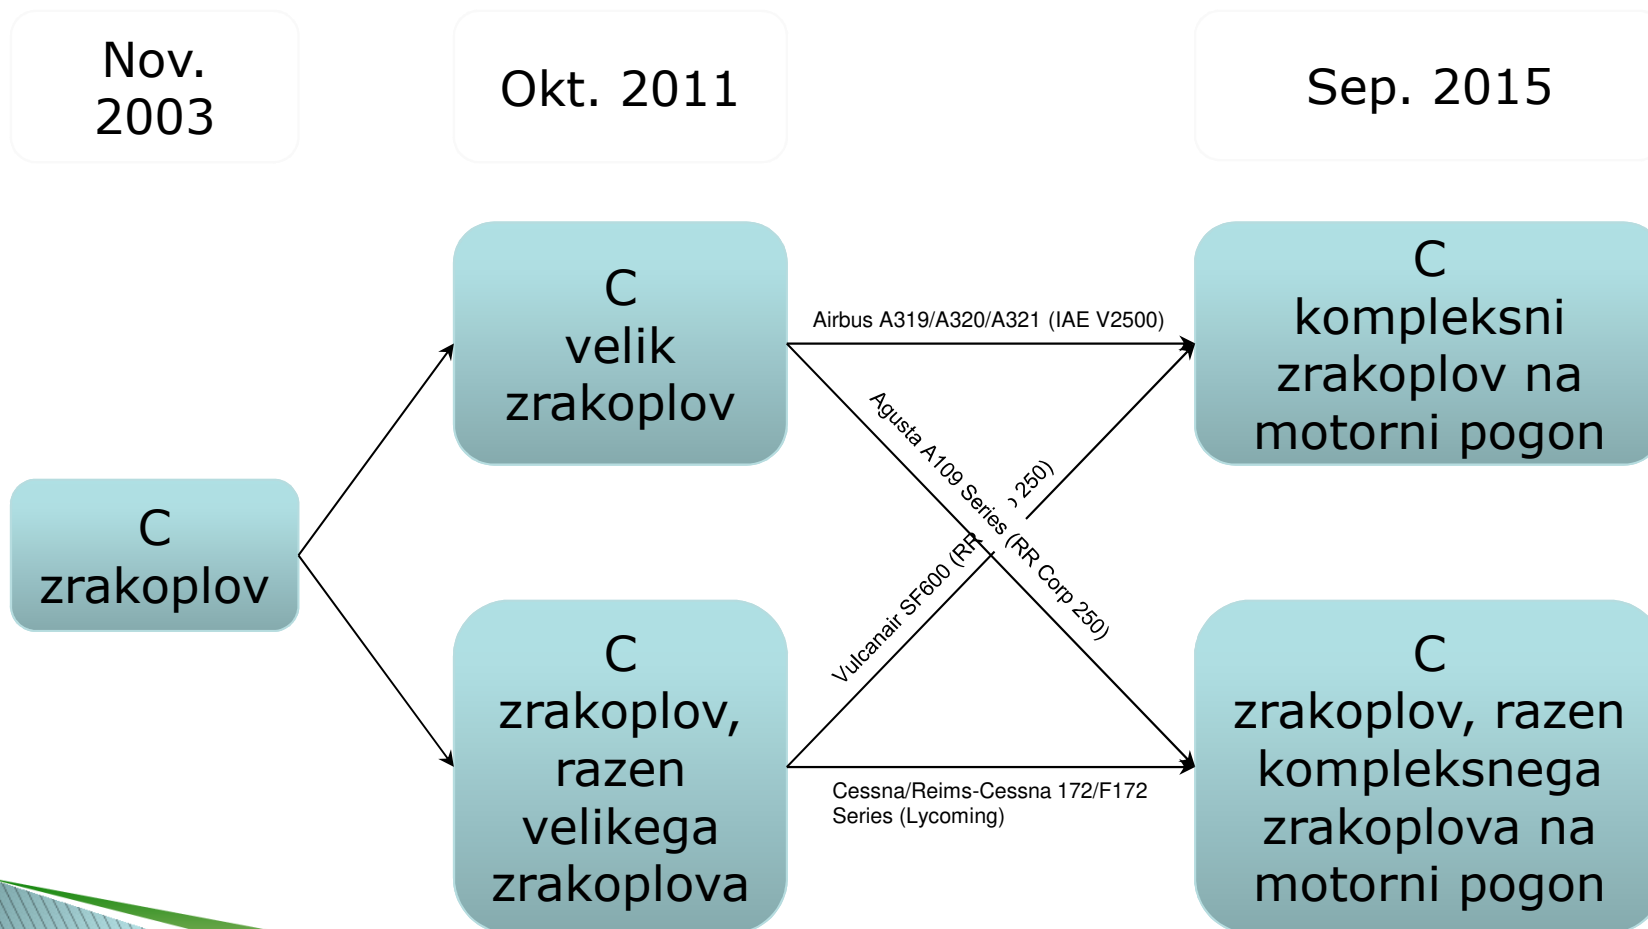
Nov. 2003

Okt. 2011

Sep. 2015

C
zrakoplov

C
velik zrakoplov

C
zrakoplov, razen velikega zrakoplova

Airbus A319/A320/A321 (IAE V2500)

Agusta A109 Series (RR Corp 250)

Vulcanair SF600 (R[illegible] 250)

Cessna/Reims-Cessna 172/F172 Series (Lycoming)

C
kompleksni zrakoplov na motorni pogon

C
zrakoplov, razen kompleksnega zrakoplova na motorni pogon